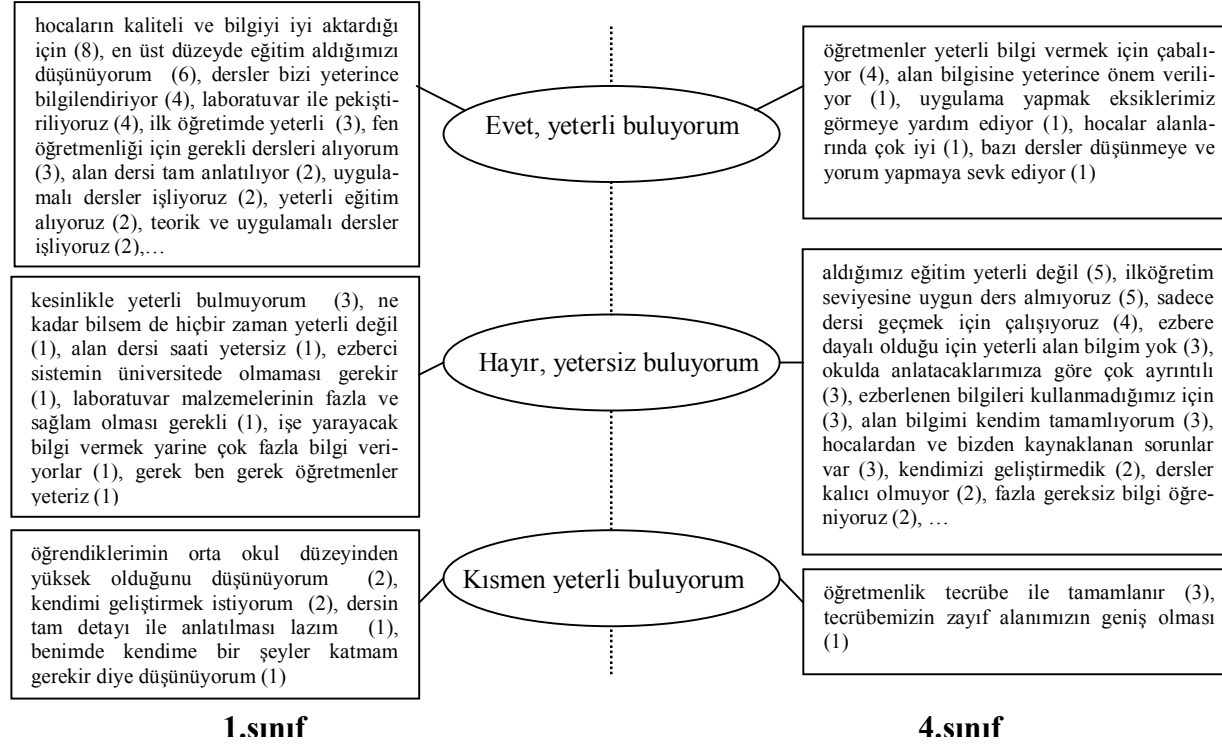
hocaların kaliteli ve bilgiyi iyi aktardığı için (8), en üst düzeyde eğitim aldığımızı düşünüyorum (6), dersler bizi yeterince bilgilendiriyor (4), laboratuvar ile pekiştiriliyoruz (4), ilk öğretimde yeterli (3), fen öğretmenliği için gerekli dersleri alıyorum (3), alan dersi tam anlatılıyor (2), uygulamalı dersler işliyoruz (2), yeterli eğitim alıyoruz (2), teorik ve uygulamalı dersler işliyoruz (2),…

Evet, yeterli buluyorum

öğretmenler yeterli bilgi vermek için çabalıyor (4), alan bilgisine yeterince önem veriliyor (1), uygulama yapmak eksiklerimiz görmeye yardım ediyor (1), hocalar alanlarında çok iyi (1), bazı dersler düşünmeye ve yorum yapmaya sevk ediyor (1)

kesinlikle yeterli bulmuyorum (3), ne kadar bilsem de hiçbir zaman yeterli değil (1), alan dersi saati yetersiz (1), ezberci sistemin üniversitede olmaması gerekir (1), laboratuvar malzemelerinin fazla ve sağlam olması gerekli (1), işe yarayacak bilgi vermek yarine çok fazla bilgi veriyorlar (1), gerek ben gerek öğretmenler yeteriz (1)

Hayır, yetersiz buluyorum

aldığımız eğitim yeterli değil (5), ilköğretim seviyesine uygun ders almıyoruz (5), sadece dersi geçmek için çalışıyoruz (4), ezbere dayalı olduğu için yeterli alan bilgim yok (3), okulda anlatacaklarımıza göre çok ayrıntılı (3), ezberlenen bilgileri kullanmadığımız için (3), alan bilgimi kendim tamamlıyorum (3), hocalardan ve bizden kaynaklanan sorunlar var (3), kendimizi geliştirmedik (2), dersler kalıcı olmuyor (2), fazla gereksiz bilgi öğreniyoruz (2), …

öğrendiklerimin orta okul düzeyinden yüksek olduğunu düşünüyorum (2), kendimi geliştirmek istiyorum (2), dersin tam detayı ile anlatılması lazım (1), benimde kendime bir şeyler katmam gerekir diye düşünüyorum (1)

Kısmen yeterli buluyorum

öğretmenlik tecrübe ile tamamlanır (3), tecrübemizin zayıf alanımızın geniş olması (1)

1.sınıf

4.sınıf